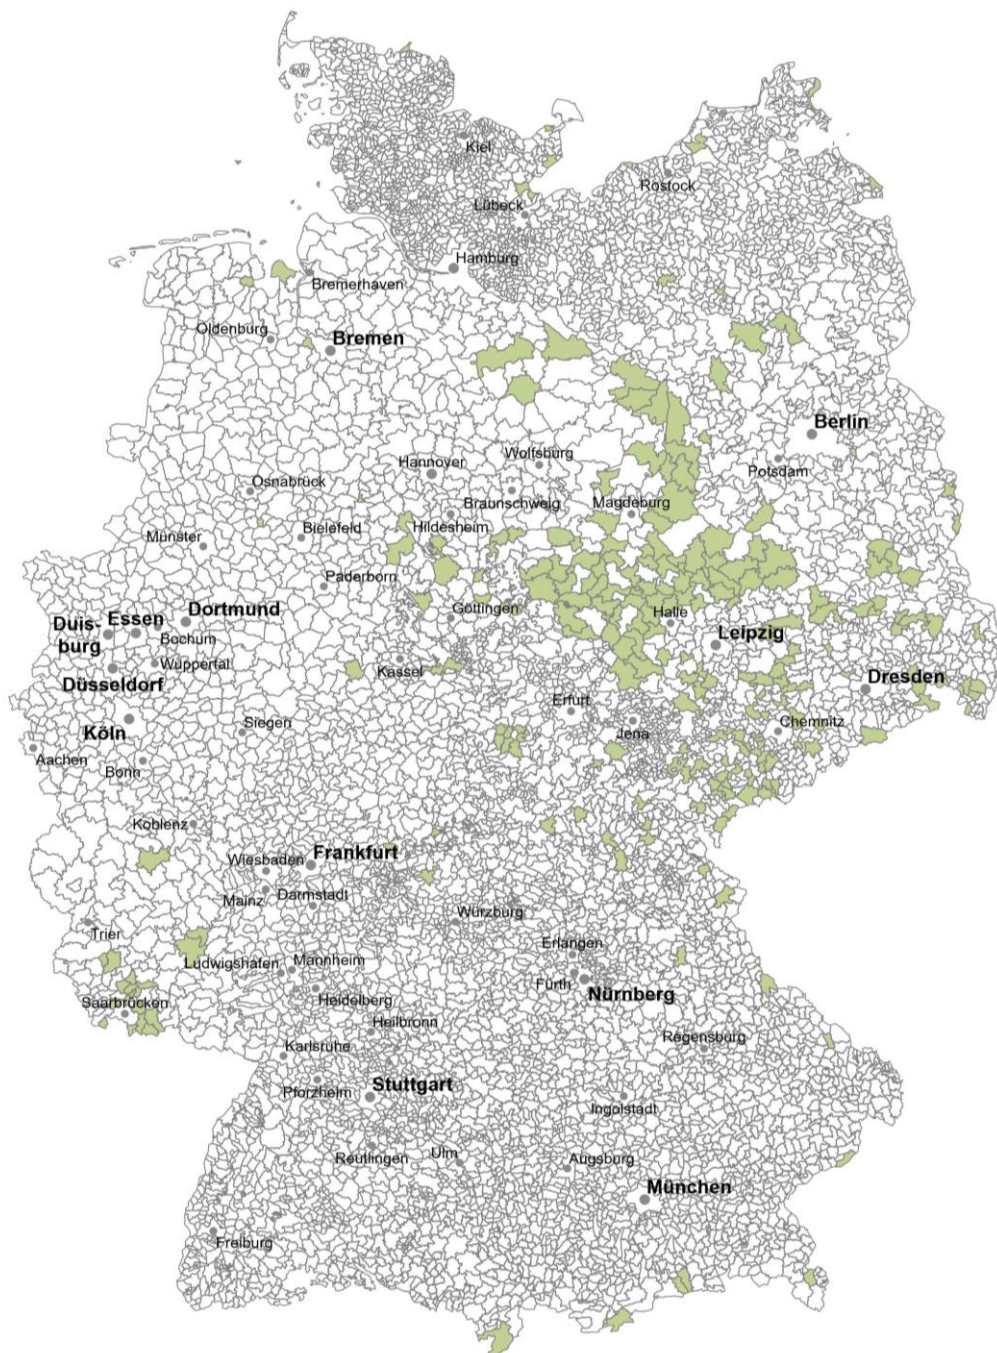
Kiel
Rostock
Lübeck
Hamburg
Bremerhaven
Oldenburg
Bremen
Berlin
Hannover
Wolfsburg
Potsdam
Osnabrück
Braunschweig
Magdeburg
Münster
Bielefeld
Hildesheim
Paderborn
Duis-burg
Essen
Dortmund
Göttingen
Halle
Leipzig
Bochum
Wuppertal
Düsseldorf
Kassel
Dresden
Erfurt
Köln
Siegen
Chemnitz
Jena
Aachen
Bonn
Koblenz
Wiesbaden
Frankfurt
Mainz
Darmstadt
Würzburg
Trier
Erlangen
Ludwigshafen
Mannheim
Fürth
Nürnberg
Saarbrücken
Heidelberg
Heilbronn
Regensburg
Karlsruhe
Pforzheim
Stuttgart
Ingolstadt
Reutlingen
Ulm
Augsburg
München
Freiburg